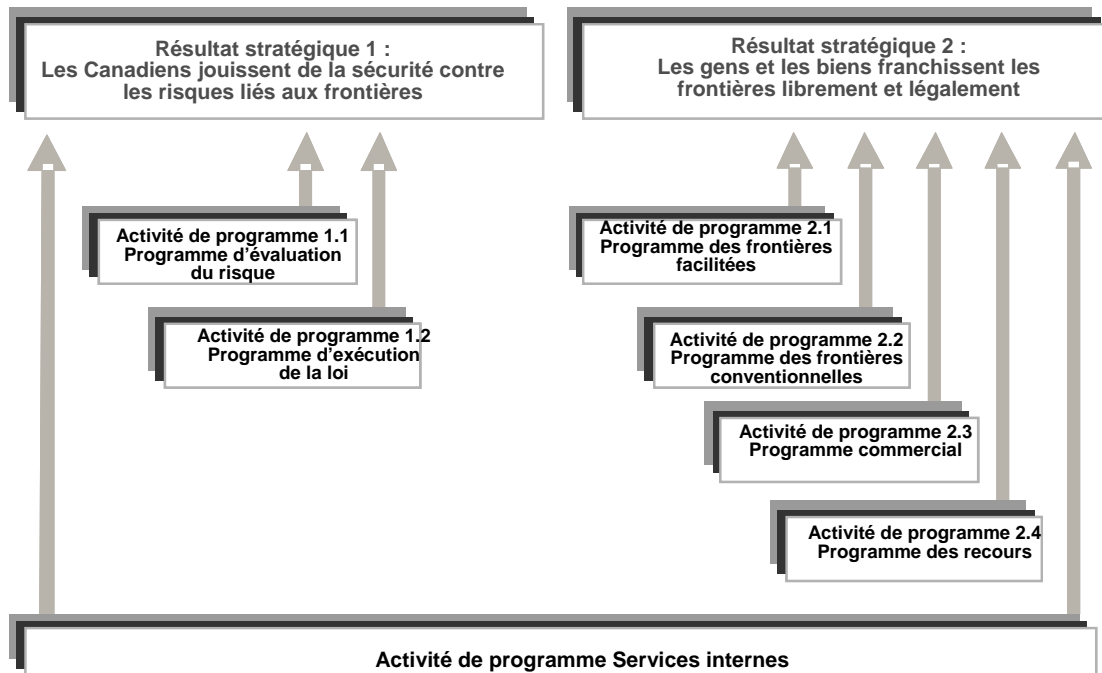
Résultat stratégique 1 :
Les Canadiens jouissent de la sécurité contre les risques liés aux frontières

Résultat stratégique 2 :
Les gens et les biens franchissent les frontières librement et légalement

Activité de programme 1.1
Programme d'évaluation du risque

Activité de programme 1.2
Programme d'exécution de la loi

Activité de programme 2.1
Programme des frontières facilitées

Activité de programme 2.2
Programme des frontières conventionnelles

Activité de programme 2.3
Programme commercial

Activité de programme 2.4
Programme des recours

Activité de programme Services internes